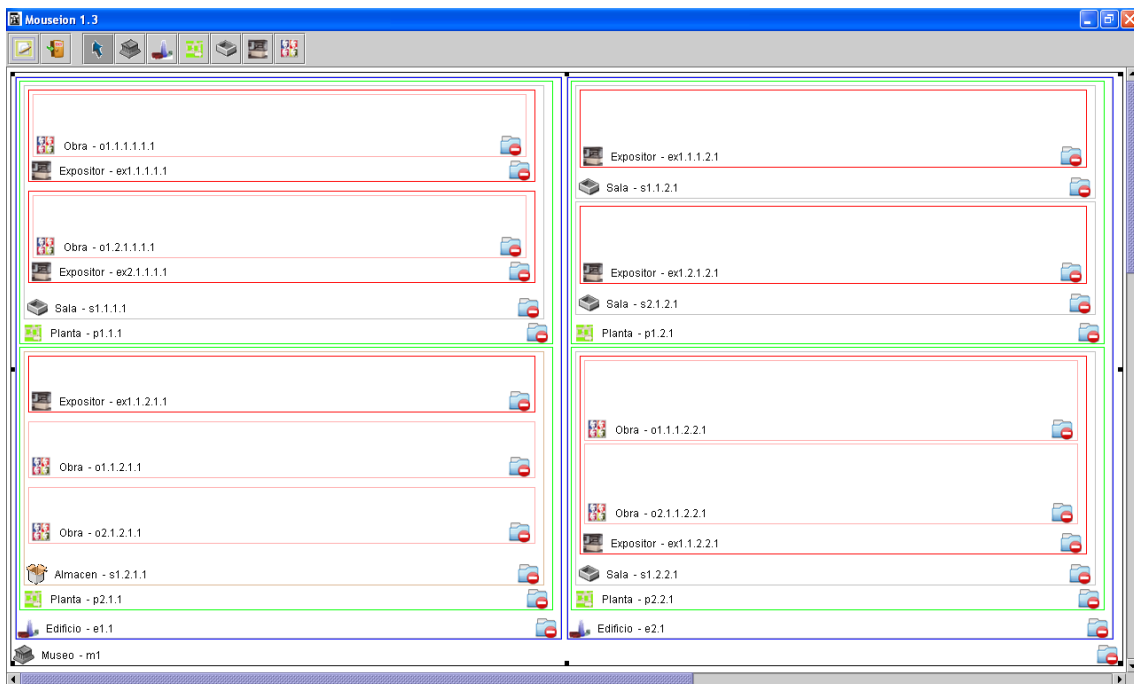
Mouseion 1.3

Obra - o1.1.1.1.1.1
Expositor - ex1.1.1.1.1
Obra - o1.2.1.1.1.1
Expositor - ex2.1.1.1.1
Sala - s1.1.1.1
Planta - p1.1.1
Expositor - ex1.1.2.1.1
Obra - o1.1.2.1.1
Obra - o2.1.2.1.1
Almacen - s1.2.1.1
Planta - p2.1.1
Edificio - e1.1

Expositor - ex1.1.1.2.1
Sala - s1.1.2.1
Expositor - ex1.2.1.2.1
Sala - s2.1.2.1
Planta - p1.2.1
Obra - o1.1.1.2.2.1
Obra - o2.1.1.2.2.1
Expositor - ex1.1.2.2.1
Sala - s1.2.2.1
Planta - p2.2.1
Edificio - e2.1

Museo - m1